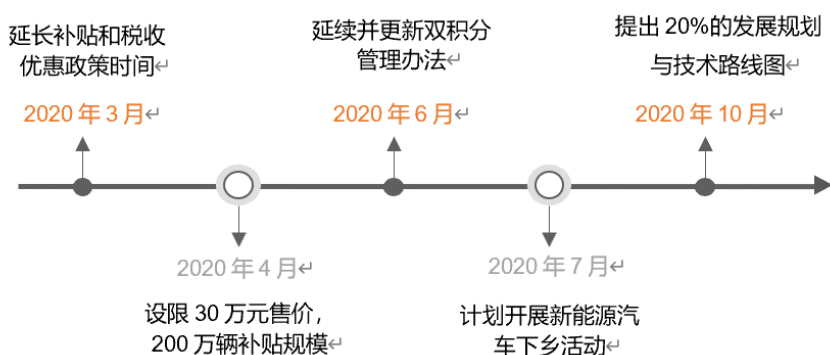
延长补贴和税收优惠政策时间

2020 年 3 月

延续并更新双积分管理办法

2020 年 6 月

提出 20%的发展规划与技术路线图

2020 年 10 月

2020 年 4 月

设限 30 万元售价，200 万辆补贴规模

2020 年 7 月

计划开展新能源汽车下乡活动